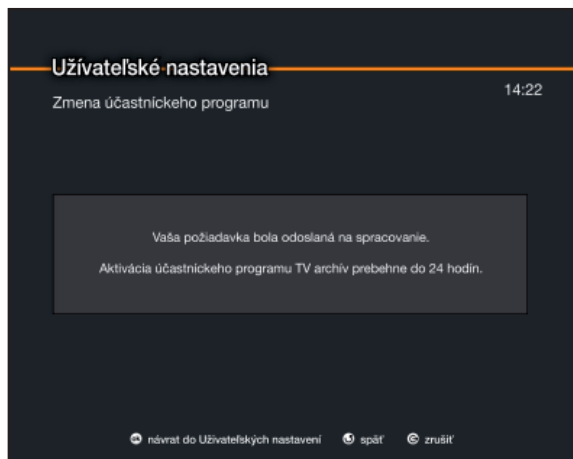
Užívateľské nastavenia

Zmena účastníckeho programu

14:22

Vaša požiadavka bola odoslaná na spracovanie.

Aktivácia účastníckeho programu TV archív prebehne do 24 hodín.

návrat do Užívateľských nastavení   späť   zrušiť